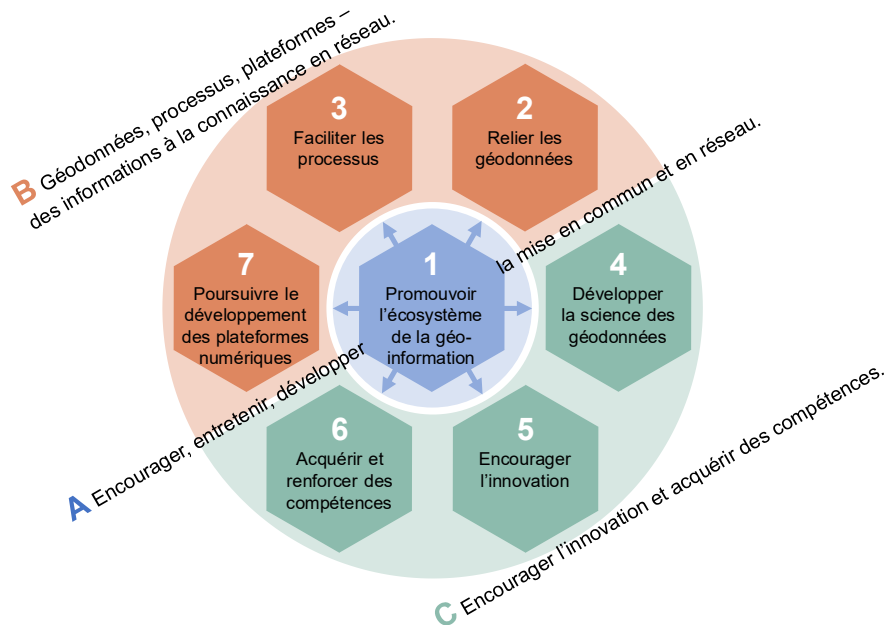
B Géodonnées, processus, plateformes – des informations à la connaissance en réseau.

3
Faciliter les processus

2
Relier les géodonnées

7
Poursuivre le développement des plateformes numériques

1
Promouvoir l'écosystème de la géo-information

4
Développer la science des géodonnées

6
Acquérir et renforcer des compétences

5
Encourager l'innovation

A Encourager, entretenir, développer la mise en commun et en réseau.

C Encourager l'innovation et acquérir des compétences.